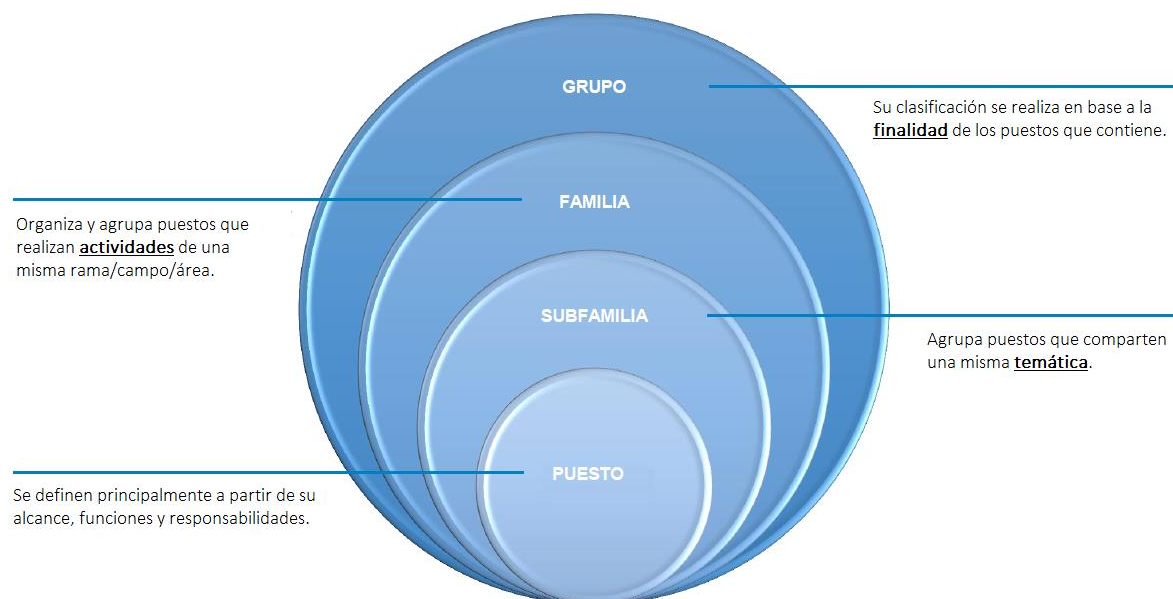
GRUPO

Su clasificación se realiza en base a la **finalidad** de los puestos que contiene.

FAMILIA

Organiza y agrupa puestos que realizan **actividades** de una misma rama/campo/área.

SUBFAMILIA

Agrupa puestos que comparten una misma **temática**.

PUESTO

Se definen principalmente a partir de su alcance, funciones y responsabilidades.